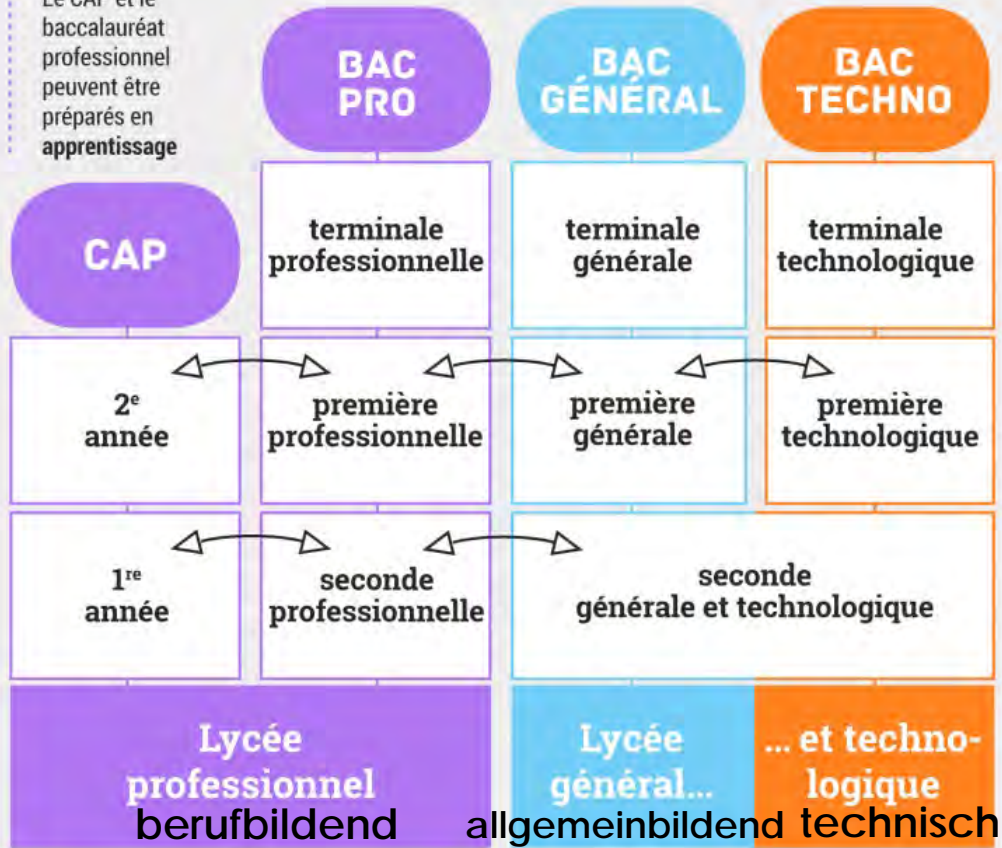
Le CAP et le baccalauréat professionnel peuvent être préparés en **apprentissage**

BAC PRO

BAC GÉNÉRAL

BAC TECHNO

CAP

terminale professionnelle

terminale générale

terminale technologique

$2^e$ année

première professionnelle

première générale

première technologique

$1^{re}$ année

seconde professionnelle

seconde générale et technologique

Lycée professionnel

Lycée général...

... et technologique

berufbildend

allgemeinbildend

technisch